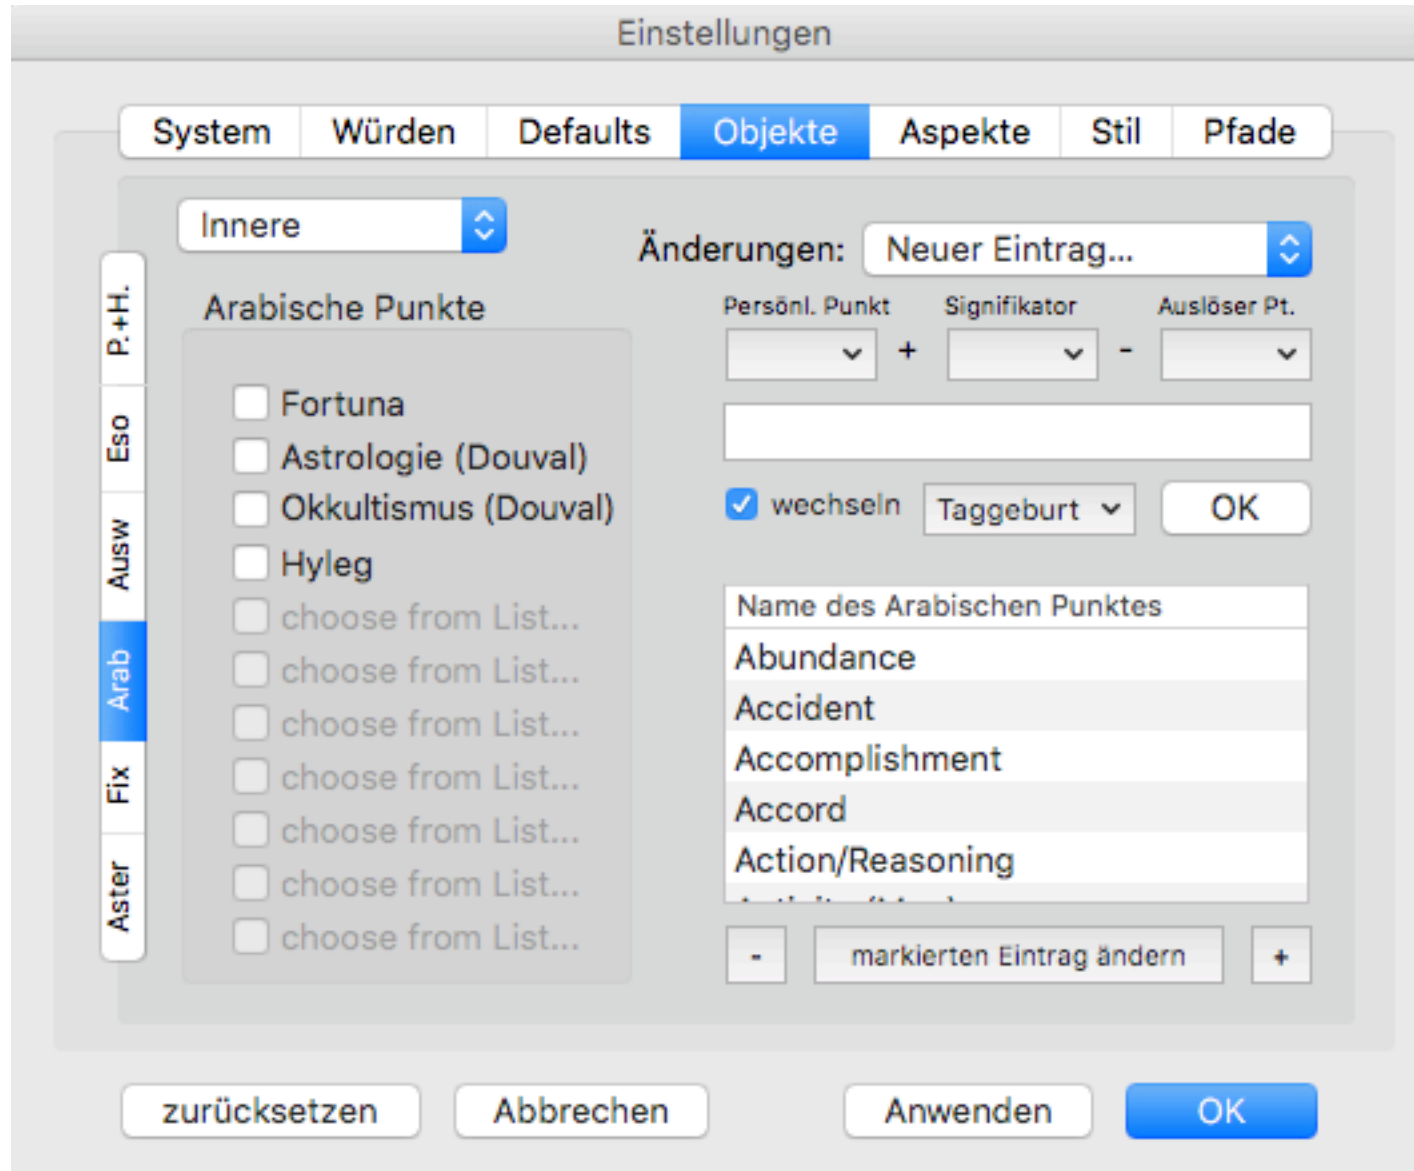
Einstellungen

System Würden Defaults Objekte Aspekte Stil Pfade

P.+H.
Eso
Ausw
Arab
Fix
Aster

Innere

Arabische Punkte

Fortuna
Astrologie (Douval)
Okkultismus (Douval)
Hyleg
choose from List...
choose from List...
choose from List...
choose from List...
choose from List...
choose from List...
choose from List...

Änderungen: Neuer Eintrag...

Persönl. Punkt + Signifikator - Auslöser Pt.

wechseln Taggeburt OK

| Name des Arabischen Punktes |
|---|
| Abundance |
| Accident |
| Accomplishment |
| Accord |
| Action/Reasoning |
| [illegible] |

- markierten Eintrag ändern +

zurücksetzen Abbrechen Anwenden OK